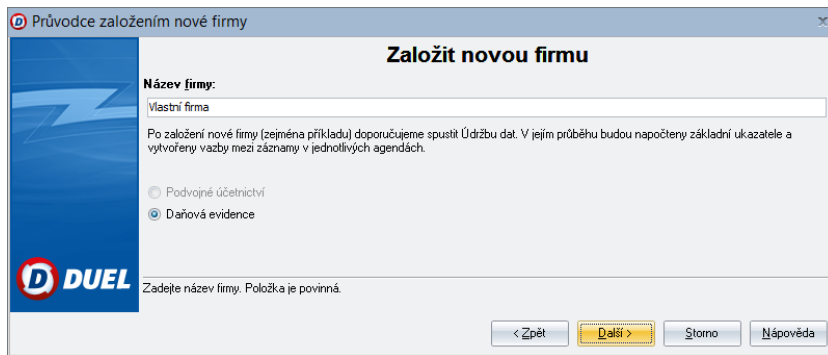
Průvodce založením nové firmy

Založit novou firmu

Název firmy:

Vlastní firma

Po založení nové firmy (zejména příkladu) doporučujeme spustit Údržbu dat. V jejím průběhu budou napočteny základní ukazatele a vytvořeny vazby mezi záznamy v jednotlivých agendách.

Podvojné účetnictví

Daňová evidence

DUEL

Zadejte název firmy. Položka je povinná.

< Zpět
Další >
Storno
Nápověda